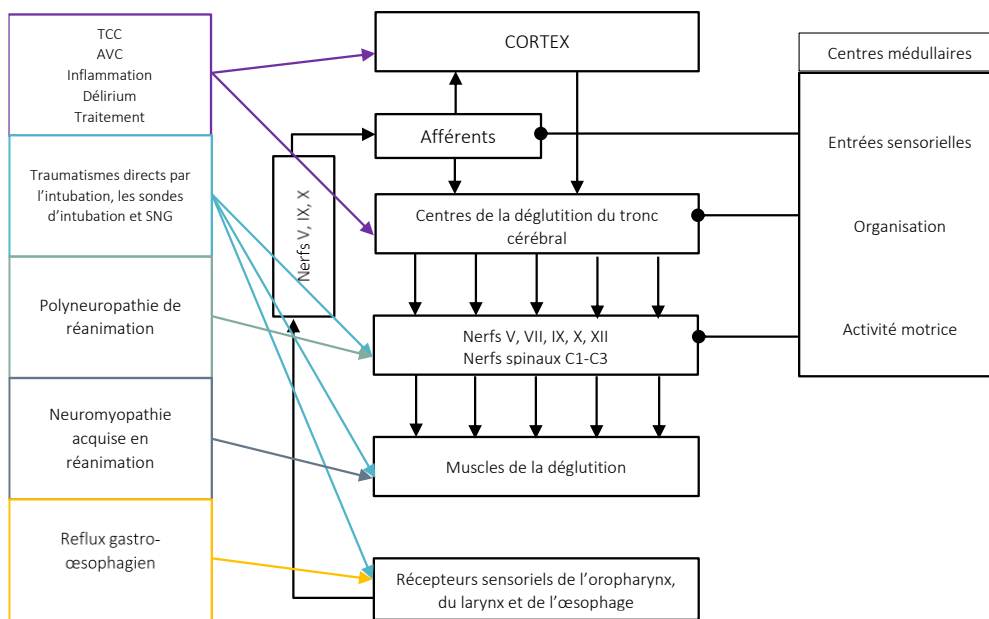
TCC
AVC
Inflammation
Délirium
Traitement

Traumatismes directs par l'intubation, les sondes d'intubation et SNG

Polyneuropathie de réanimation

Neuromyopathie acquise en réanimation

Reflux gastro-œsophagien

CORTEX

Afférents

Nerfs V, IX, X

Centres de la déglutition du tronc cérébral

Nerfs V, VII, IX, X, XII
Nerfs spinaux C1-C3

Muscles de la déglutition

Récepteurs sensoriels de l'oropharynx, du larynx et de l'œsophage

Centres médullaires

Entrées sensorielles

Organisation

Activité motrice